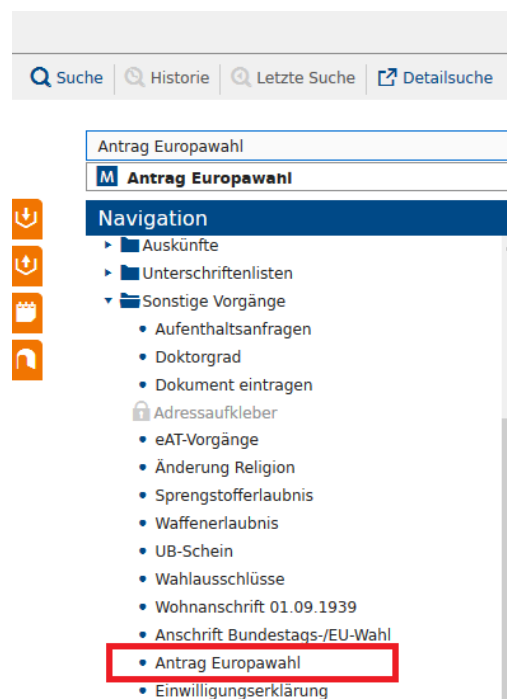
Suche | Historie | Letzte Suche | Detailsuche

Antrag Europawahl

M Antrag Europawahl

Navigation

Auskünfte
Unterschriftenlisten
Sonstige Vorgänge
• Aufenthaltsanfragen
• Doktorgrad
• Dokument eintragen
Adressaufkleber
• eAT-Vorgänge
• Änderung Religion
• Sprengstofferlaubnis
• Waffenerlaubnis
• UB-Schein
• Wahlausschlüsse
• Wohnanschrift 01.09.1939
• Anschrift Bundestags-/EU-Wahl
• Antrag Europawahl
• Einwilligungserklärung